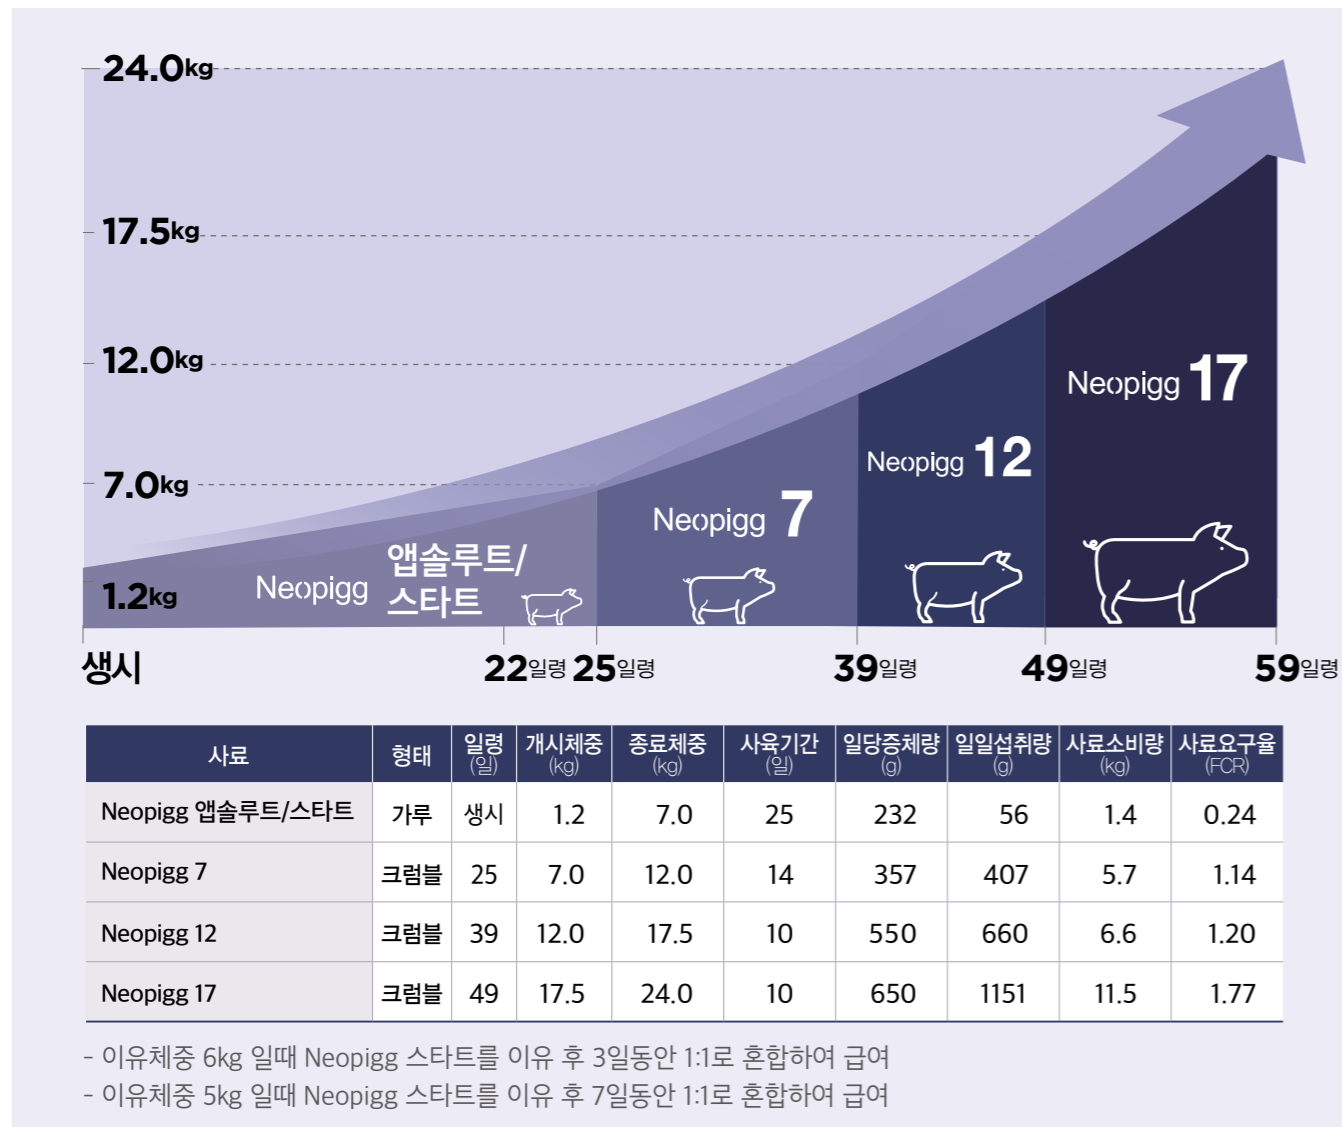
24.0kg

17.5kg

12.0kg

7.0kg

1.2kg

Neopigg 앱솔루트/스타트

Neopigg 7

Neopigg 12

Neopigg 17

생시

22일령 25일령

39일령

49일령

59일령

| 사료 | 형태 | 일령 (일) | 개시체중 (kg) | 종료체중 (kg) | 사육기간 (일) | 일당증체량 (g) | 일일섭취량 (g) | 사료소비량 (kg) | 사료요구율 (FCR) |
|---|---|---|---|---|---|---|---|---|---|
| Neopigg 앱솔루트/스타트 | 가루 | 생시 | 1.2 | 7.0 | 25 | 232 | 56 | 1.4 | 0.24 |
| Neopigg 7 | 크럼블 | 25 | 7.0 | 12.0 | 14 | 357 | 407 | 5.7 | 1.14 |
| Neopigg 12 | 크럼블 | 39 | 12.0 | 17.5 | 10 | 550 | 660 | 6.6 | 1.20 |
| Neopigg 17 | 크럼블 | 49 | 17.5 | 24.0 | 10 | 650 | 1151 | 11.5 | 1.77 |

- 이유체중 6kg 일때 Neopigg 스타트를 이유 후 3일동안 1:1로 혼합하여 급여
- 이유체중 5kg 일때 Neopigg 스타트를 이유 후 7일동안 1:1로 혼합하여 급여